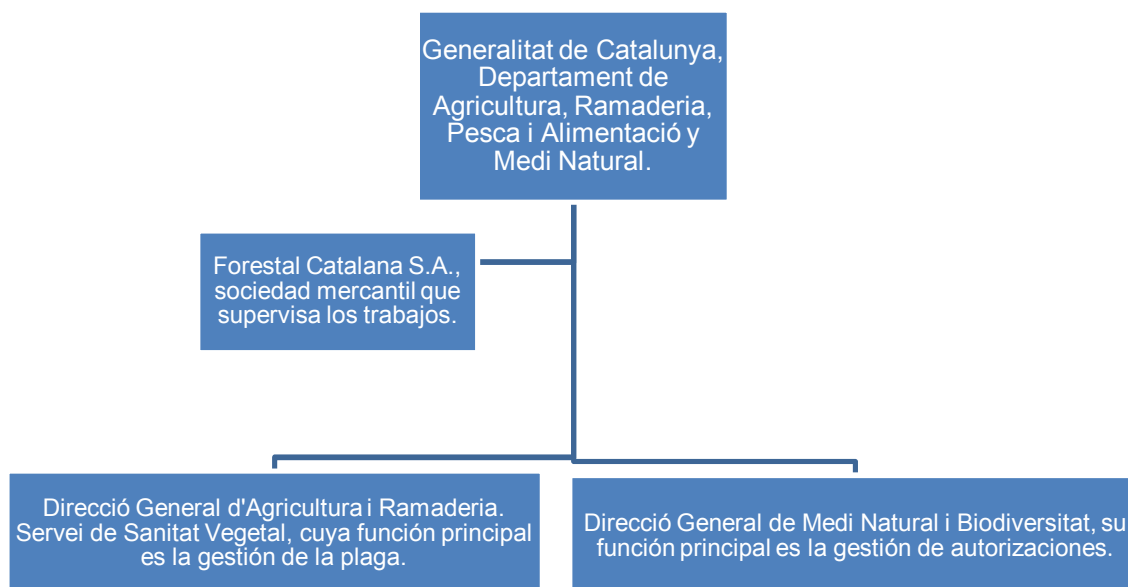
Generalitat de Catalunya, Departament de Agricultura, Ramaderia, Pesca i Alimentació y Medi Natural.

Forestal Catalana S.A., sociedad mercantil que supervisa los trabajos.

Direcció General d'Agricultura i Ramaderia. Servei de Sanitat Vegetal, cuya función principal es la gestión de la plaga.

Direcció General de Medi Natural i Biodiversitat, su función principal es la gestión de autorizaciones.